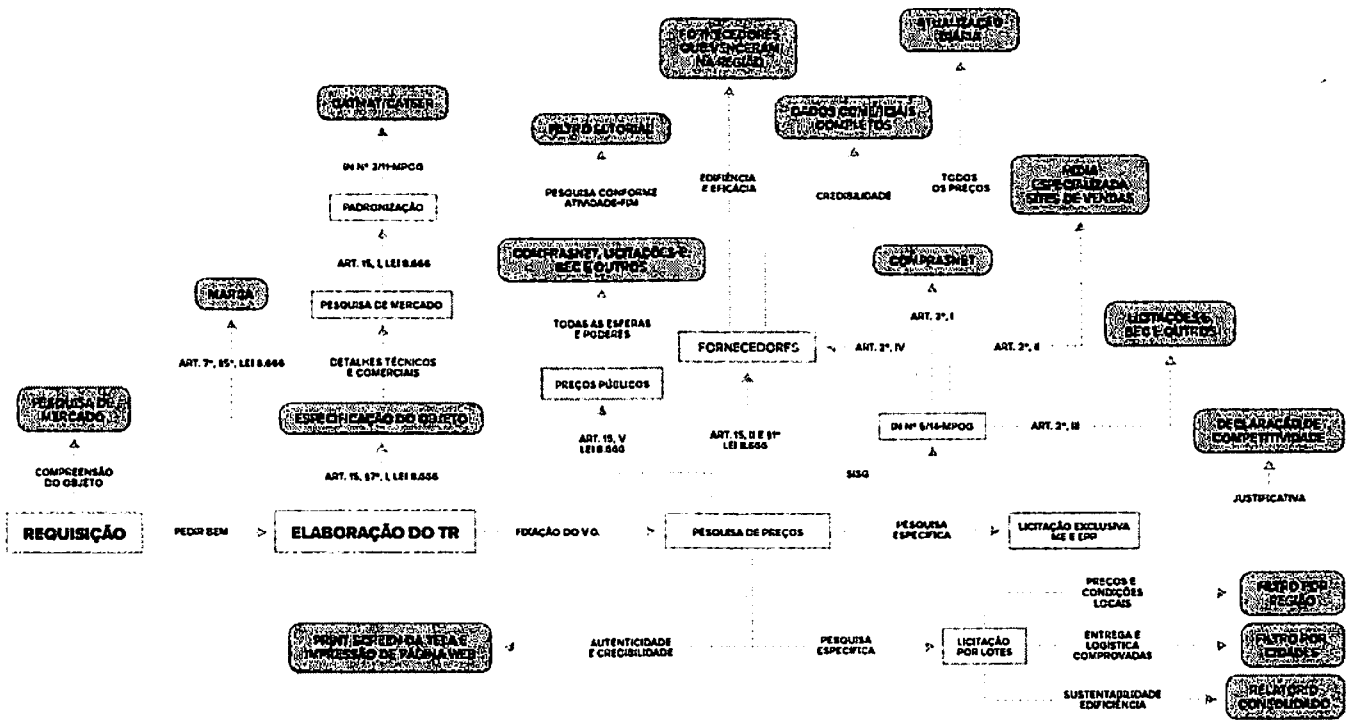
FORNECEDORES QUE VENCERAM NA REGIÃO

ATUALIZAÇÃO DIÁRIA

CATMAT/CATSER

FILTRO EDITORIAL

DADOS COMERCIAIS COMPLETOS

IN Nº 2/11-MPOG

PESQUISA CONFORME ATIVIDADE-FIM

EFICIÊNCIA E EFICÁCIA

CREDIBILIDADE

TODOS OS PREÇOS

MÍDIA ESPECIALIZADA SITES DE VENDAS

PADRONIZAÇÃO

ART. 15, I, LEI 8.666

COMPRASNET, LICITAÇÕES-E, BEC E OUTROS

COMPRASNET

PESQUISA DE MERCADO

MARCA

TODAS AS ESFERAS E PODERES

ART. 2º, I

LICITAÇÕES-E, BEC E OUTROS

FORNECEDORES

ART. 2º, IV

ART. 2º, II

ART. 7º, §5º, LEI 8.666

DETALHES TÉCNICOS E COMERCIAIS

PREÇOS PÚBLICOS

PESQUISA DO MERCADO

ESPECIFICAÇÃO DO OBJETO

IN Nº 5/14-MPOG

ART. 2º, III

DECLARAÇÃO DE COMPETITIVIDADE

ART. 15, V LEI 8.666

ART. 15, II E §1º LEI 8.666

COMPREENSÃO DO OBJETO

ART. 15, §7º, I, LEI 8.666

SISG

JUSTIFICATIVA

REQUISIÇÃO

PEDIR BEM

ELABORAÇÃO DO TR

FIXAÇÃO DO V.O.

PESQUISA DE PREÇOS

PESQUISA ESPECÍFICA

LICITAÇÃO EXCLUSIVA ME E EPP

PREÇOS E CONDIÇÕES LOCAIS

FILTRO POR REGIÃO

PRINT SCREEN DA TELA E IMPRESSÃO DE PÁGINA WEB

AUTENTICIDADE E CREDIBILIDADE

PESQUISA ESPECÍFICA

LICITAÇÃO POR LOTES

ENTREGA E LOGÍSTICA COMPROVADAS

FILTRO POR CIDADE

SUSTENTABILIDADE EDIFICIÊNCIA

RELATÓRIO CONSOLIDADO